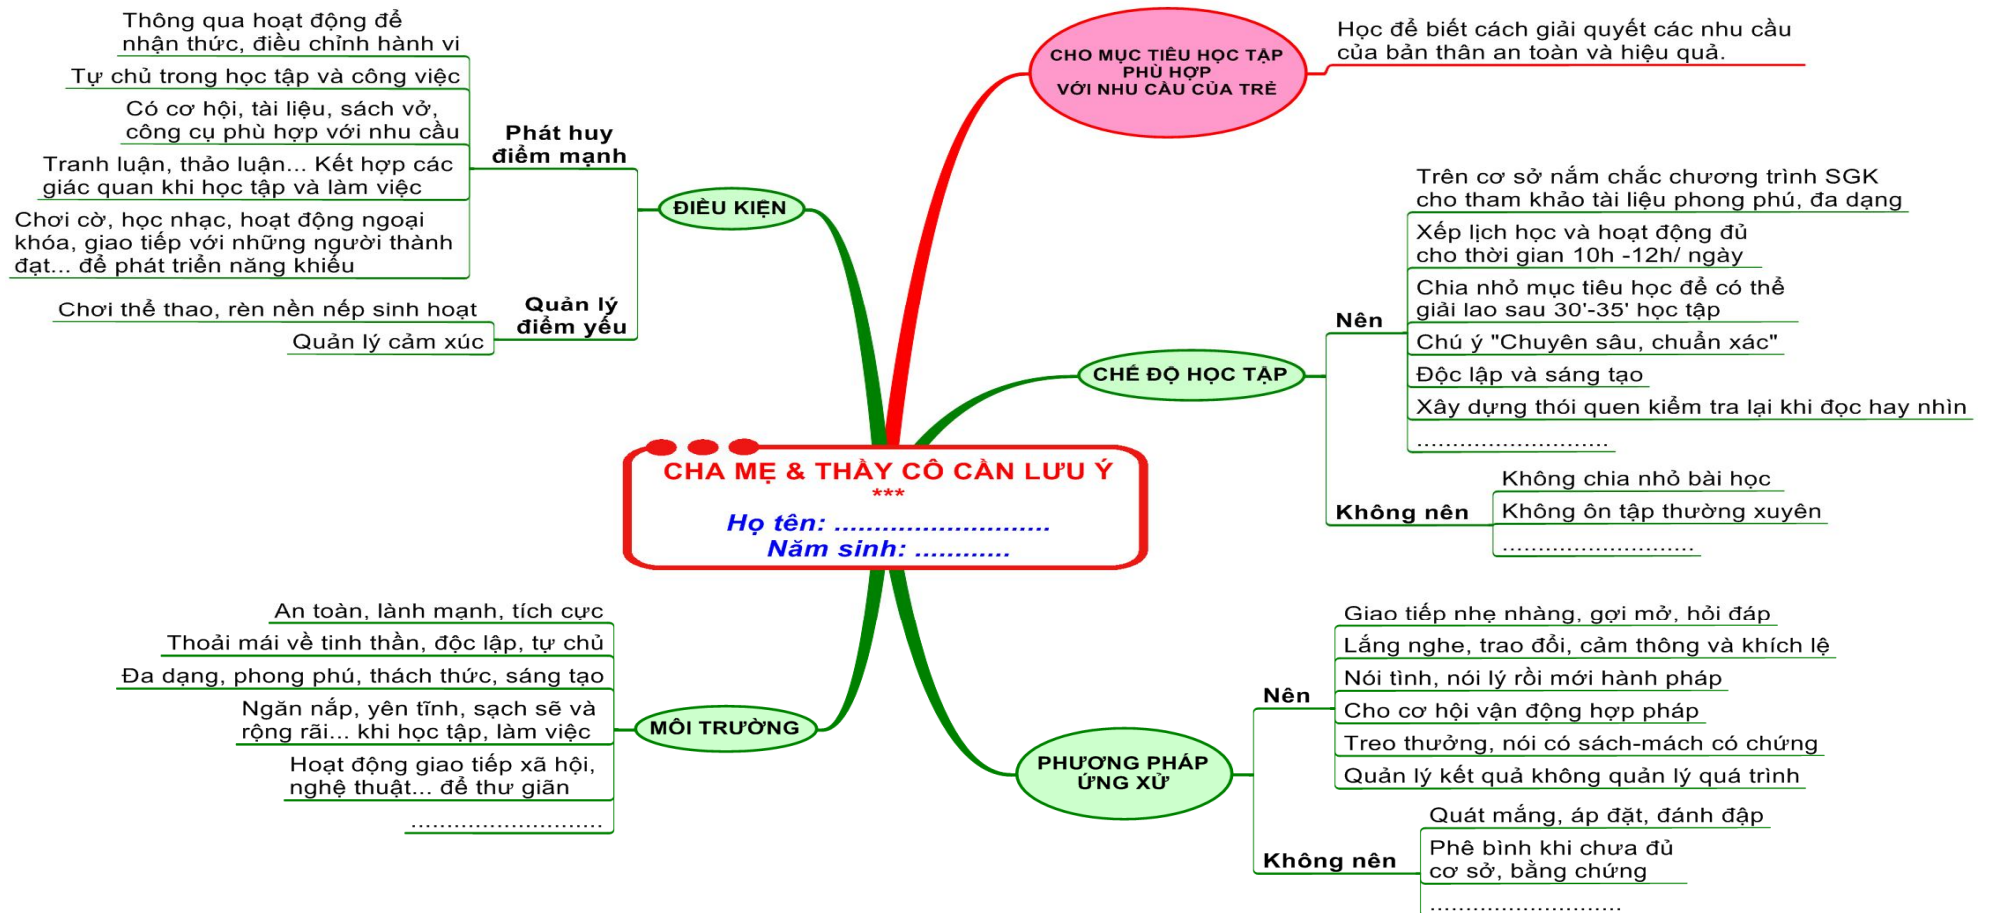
CHA MẸ & THẦY CÔ CẦN LƯU Ý
***
Họ tên: ............................
Năm sinh: ............

CHO MỤC TIÊU HỌC TẬP PHÙ HỢP VỚI NHU CẦU CỦA TRẺ

Học để biết cách giải quyết các nhu cầu của bản thân an toàn và hiệu quả.

ĐIỀU KIỆN

Phát huy điểm mạnh

Thông qua hoạt động để nhận thức, điều chỉnh hành vi

Tự chủ trong học tập và công việc

Có cơ hội, tài liệu, sách vở, công cụ phù hợp với nhu cầu

Tranh luận, thảo luận... Kết hợp các giác quan khi học tập và làm việc

Chơi cờ, học nhạc, hoạt động ngoại khóa, giao tiếp với những người thành đạt... để phát triển năng khiếu

Quản lý điểm yếu

Chơi thể thao, rèn nền nếp sinh hoạt

Quản lý cảm xúc

CHẾ ĐỘ HỌC TẬP

Nên

Trên cơ sở nắm chắc chương trình SGK cho tham khảo tài liệu phong phú, đa dạng

Xếp lịch học và hoạt động đủ cho thời gian 10h -12h/ ngày

Chia nhỏ mục tiêu học để có thể giải lao sau 30'-35' học tập

Chú ý "Chuyên sâu, chuẩn xác"

Độc lập và sáng tạo

Xây dựng thói quen kiểm tra lại khi đọc hay nhìn

............................

Không nên

Không chia nhỏ bài học

Không ôn tập thường xuyên

............................

MÔI TRƯỜNG

An toàn, lành mạnh, tích cực

Thoải mái về tinh thần, độc lập, tự chủ

Đa dạng, phong phú, thách thức, sáng tạo

Ngăn nắp, yên tĩnh, sạch sẽ và rộng rãi... khi học tập, làm việc

Hoạt động giao tiếp xã hội, nghệ thuật... để thư giãn

............................

PHƯƠNG PHÁP ỨNG XỬ

Nên

Giao tiếp nhẹ nhàng, gợi mở, hỏi đáp

Lắng nghe, trao đổi, cảm thông và khích lệ

Nói tình, nói lý rồi mới hành pháp

Cho cơ hội vận động hợp pháp

Treo thưởng, nói có sách-mách có chứng

Quản lý kết quả không quản lý quá trình

Không nên

Quát mắng, áp đặt, đánh đập

Phê bình khi chưa đủ cơ sở, bằng chứng

............................